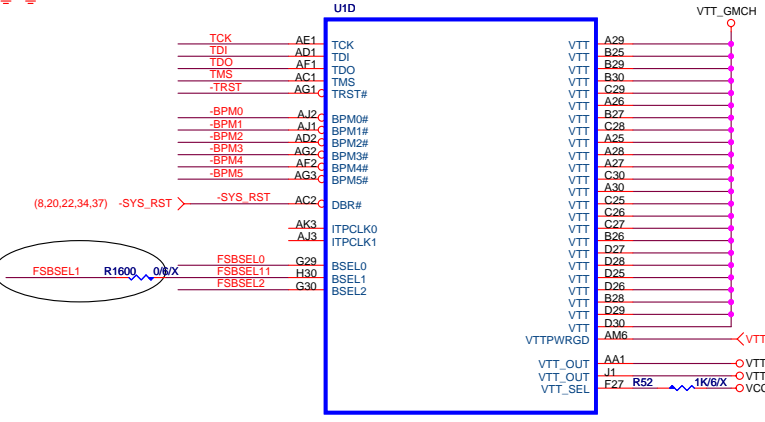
U1D

VTT_GMCH

TCK AE1 TCK
TDI AD1 TDI
TDO AF1 TDO
TMS AC1 TMS
-TRST AG1 TRST#

-BPM0 AJ2 BPM0#
-BPM1 AJ1 BPM1#
-BPM2 AD2 BPM2#
-BPM3 AG2 BPM3#
-BPM4 AF2 BPM4#
-BPM5 AG3 BPM5#

(8,20,22,34,37) -SYS_RST -SYS_RST AC2 DBR#

AK3 ITPCLK0
AJ3 ITPCLK1

FSBSEL1 R1600 0/6/X FSBSEL0 G29 BSEL0
FSBSEL11 H30 BSEL1
FSBSEL2 G30 BSEL2

VTT A29
VTT B25
VTT B29
VTT B30
VTT C29
VTT A26
VTT B27
VTT C28
VTT A25
VTT A28
VTT A27
VTT C30
VTT A30
VTT C25
VTT C26
VTT C27
VTT B26
VTT D27
VTT D28
VTT D25
VTT D26
VTT B28
VTT D29
VTT D30
VTTPWRGD AM6 VTT
VTT_OUT AA1 VTT
VTT_OUT J1 VTT
VTT_SEL F27 R52 1K/6/X VCC